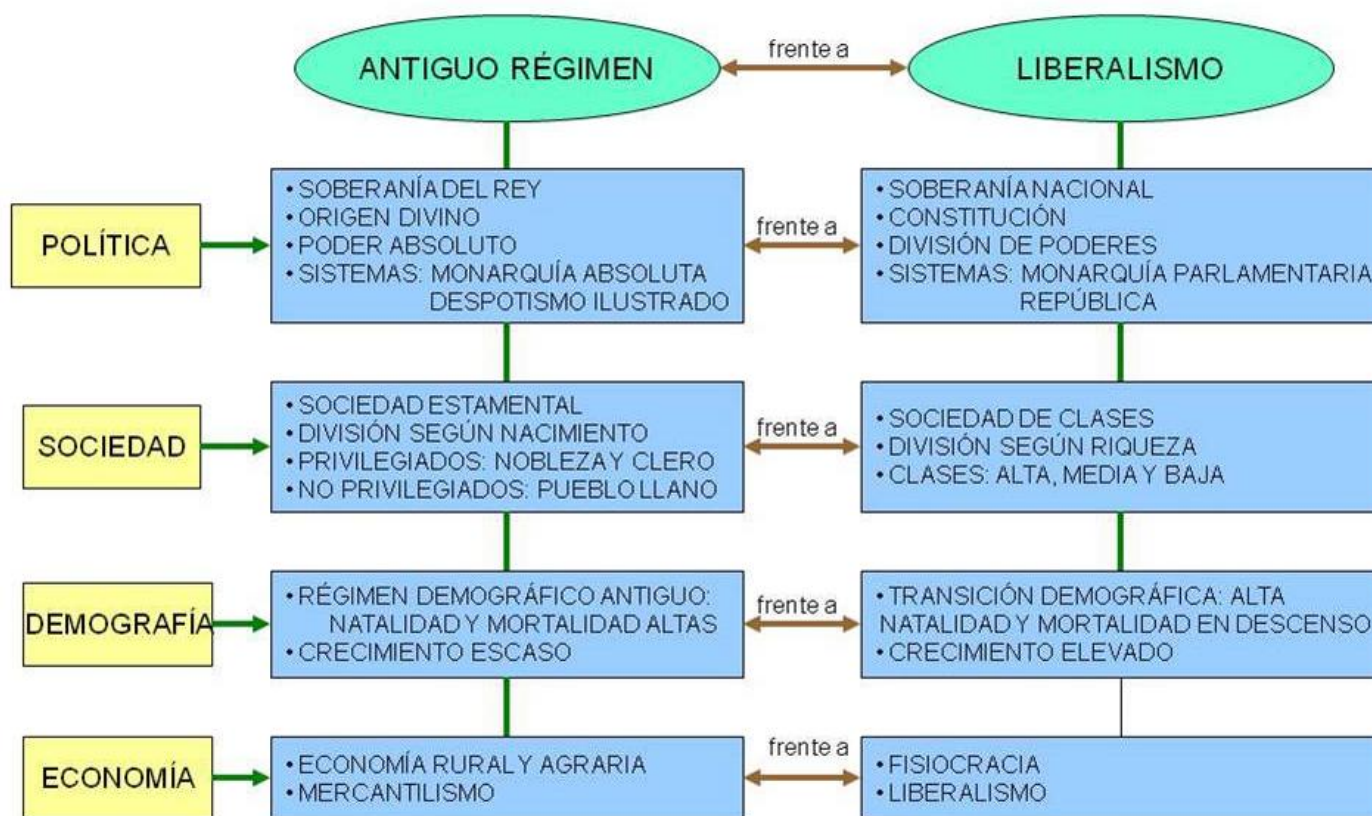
ANTIGUO RÉGIMEN

frente a

LIBERALISMO

POLÍTICA

• SOBERANÍA DEL REY
• ORIGEN DIVINO
• PODER ABSOLUTO
• SISTEMAS: MONARQUÍA ABSOLUTA
DESPOTISMO ILUSTRADO

frente a

• SOBERANÍA NACIONAL
• CONSTITUCIÓN
• DIVISIÓN DE PODERES
• SISTEMAS: MONARQUÍA PARLAMENTARIA
REPÚBLICA

SOCIEDAD

• SOCIEDAD ESTAMENTAL
• DIVISIÓN SEGÚN NACIMIENTO
• PRIVILEGIADOS: NOBLEZA Y CLERO
• NO PRIVILEGIADOS: PUEBLO LLANO

frente a

• SOCIEDAD DE CLASES
• DIVISIÓN SEGÚN RIQUEZA
• CLASES: ALTA, MEDIA Y BAJA

DEMOGRAFÍA

• RÉGIMEN DEMOGRÁFICO ANTIGUO:
NATALIDAD Y MORTALIDAD ALTAS
• CRECIMIENTO ESCASO

frente a

• TRANSICIÓN DEMOGRÁFICA: ALTA NATALIDAD Y MORTALIDAD EN DESCENSO
• CRECIMIENTO ELEVADO

ECONOMÍA

• ECONOMÍA RURAL Y AGRARIA
• MERCANTILISMO

frente a

• FISIOCRACIA
• LIBERALISMO